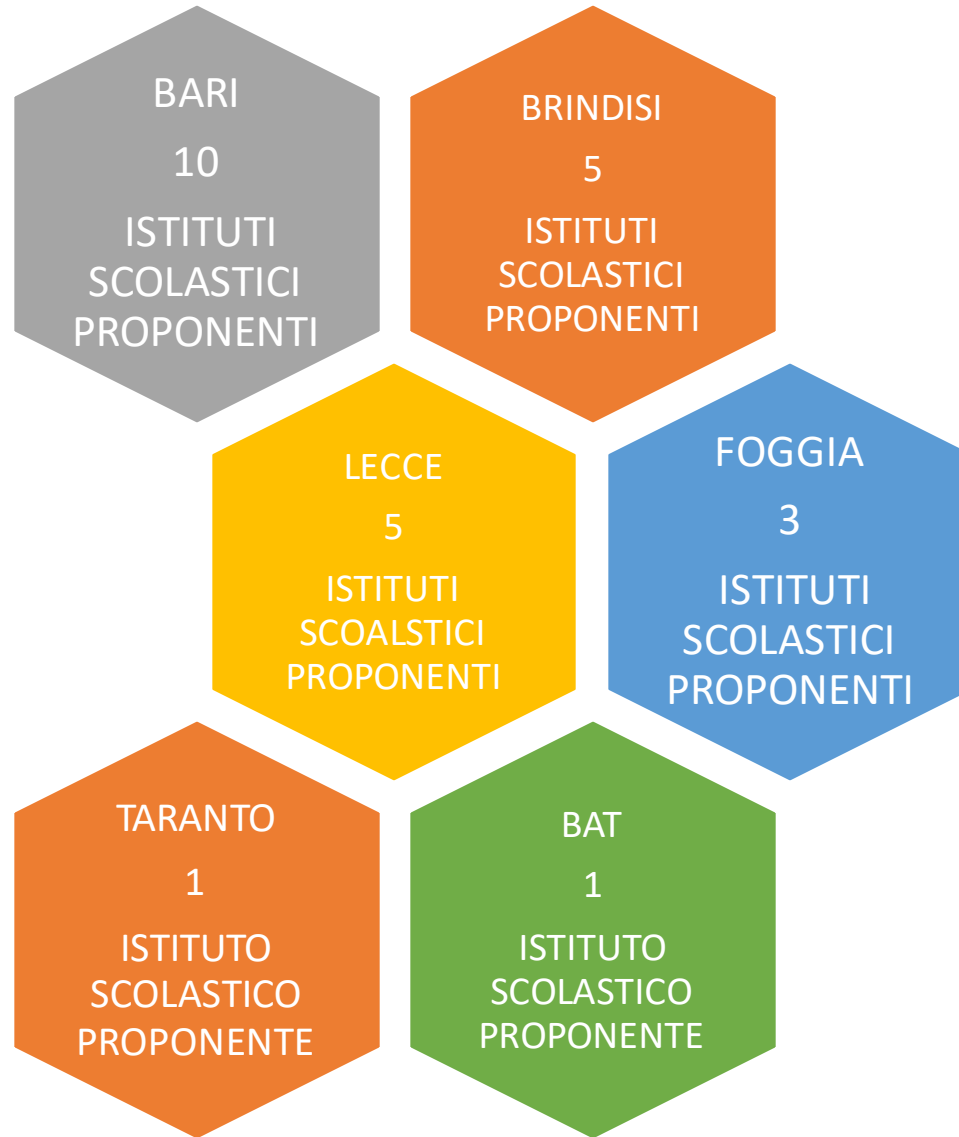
BARI

10

ISTITUTI SCOLASTICI PROPONENTI

BRINDISI

5

ISTITUTI SCOLASTICI PROPONENTI

LECCE

5

ISTITUTI SCOALSTICI PROPONENTI

FOGGIA

3

ISTITUTI SCOLASTICI PROPONENTI

TARANTO

1

ISTITUTO SCOLASTICO PROPONENTE

BAT

1

ISTITUTO SCOLASTICO PROPONENTE